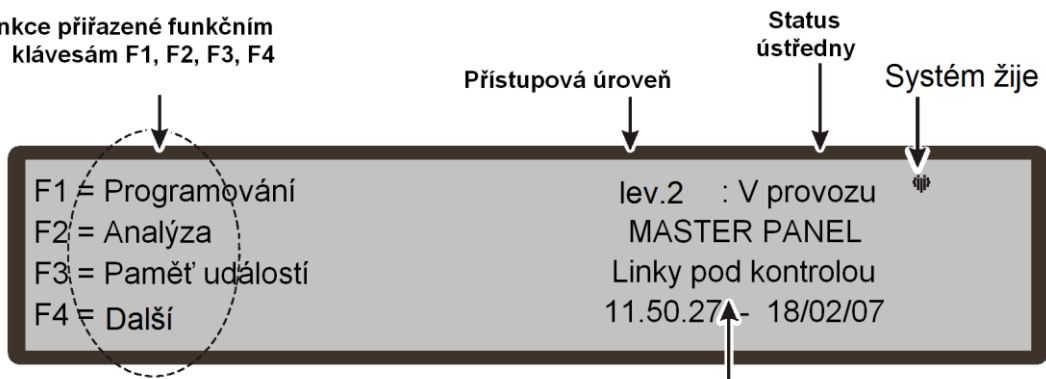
nkce přiřazené funkčním klávesám F1, F2, F3, F4

Status ústředny

Přístupová úroveň

Systém žije

F1 = Programování
F2 = Analýza
F3 = Paměť událostí
F4 = Další

lev.2 : V provozu
MASTER PANEL
Linky pod kontrolou
11.50.27 - 18/02/07